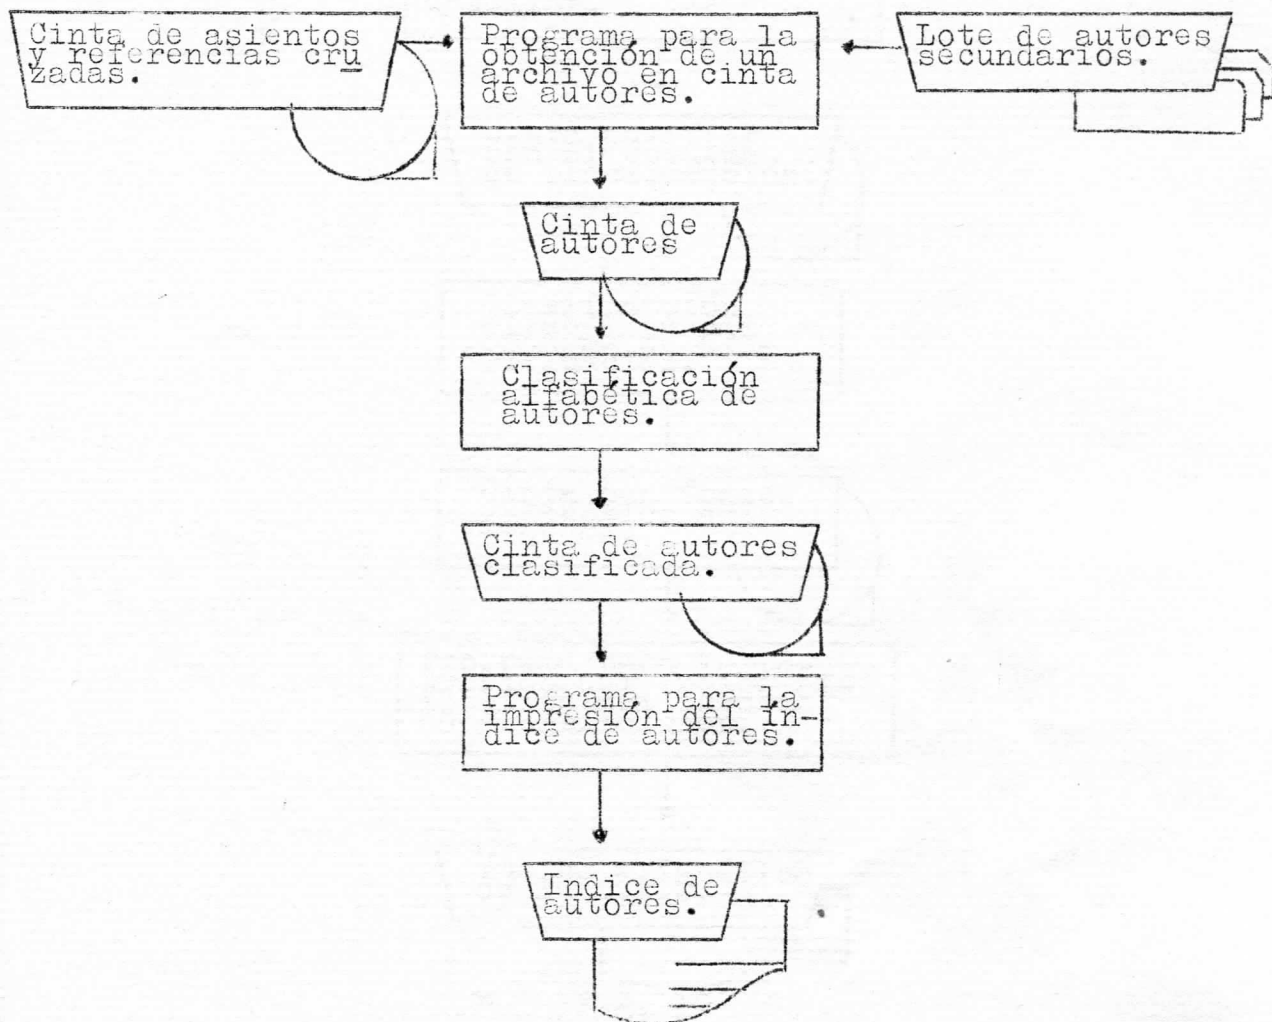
Cinta de asientos y referencias cruzadas.

Programa para la obtención de un archivo en cinta de autores.

Lote de autores secundarios.

Cinta de autores

Clasificación alfabética de autores.

Cinta de autores clasificada.

Programa para la impresión del indice de autores.

Indice de autores.